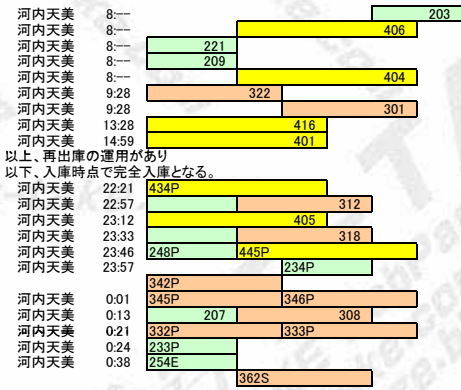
| | | |
|---|---|---|
| 河内天美 | 8:-- | 203 |
| 河内天美 | 8:-- | 406 |
| 河内天美 | 8:-- | 221 |
| 河内天美 | 8:-- | 209 |
| 河内天美 | 8:-- | 404 |
| 河内天美 | 9:28 | 322 |
| 河内天美 | 9:28 | 301 |
| 河内天美 | 13:28 | 416 |
| 河内天美 | 14:59 | 401 |

以上、再出庫の運用があり
以下、入庫時点で完全入庫となる。

| | | |
|---|---|---|
| 河内天美 | 22:21 | 434P |
| 河内天美 | 22:57 | 312 |
| 河内天美 | 23:12 | 405 |
| 河内天美 | 23:33 | 318 |
| 河内天美 | 23:46 | 248P 445P |
| 河内天美 | 23:57 | 234P |
| | | 342P |
| 河内天美 | 0:01 | 345P 346P |
| 河内天美 | 0:13 | 207 308 |
| 河内天美 | 0:21 | 332P 333P |
| 河内天美 | 0:24 | 233P |
| 河内天美 | 0:38 | 254E |
| | | 362S |